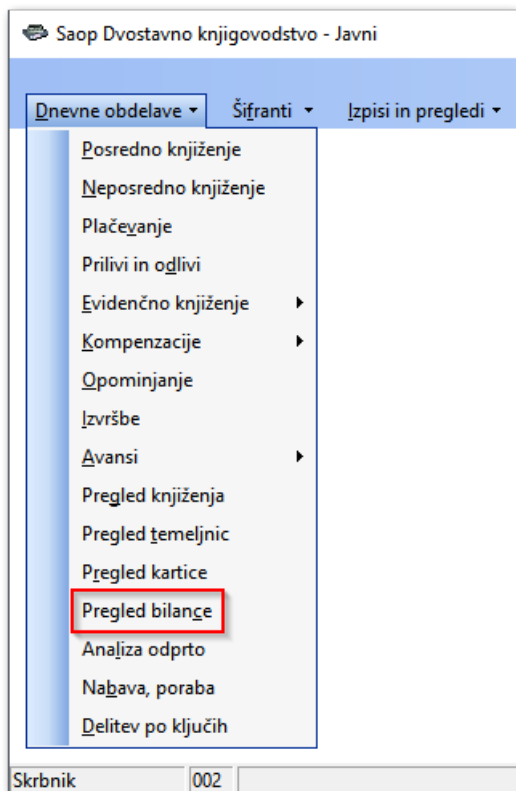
Saop Dvostavno knjigovodstvo - Javni

Dnevne obdelave ▾ Šifranti ▾ Izpisi in pregledi ▾

Posredno knjiženje
Neposredno knjiženje
Plačevanje
Prilivi in odlivi
Evidenčno knjiženje ▸
Kompenzacije ▸
Opominjanje
Izvršbe
Avansi ▸
Pregled knjiženja
Pregled temeljnic
Pregled kartice
Pregled bilance
Analiza odprto
Nabava, poraba
Delitev po ključih

Skrbnik 002